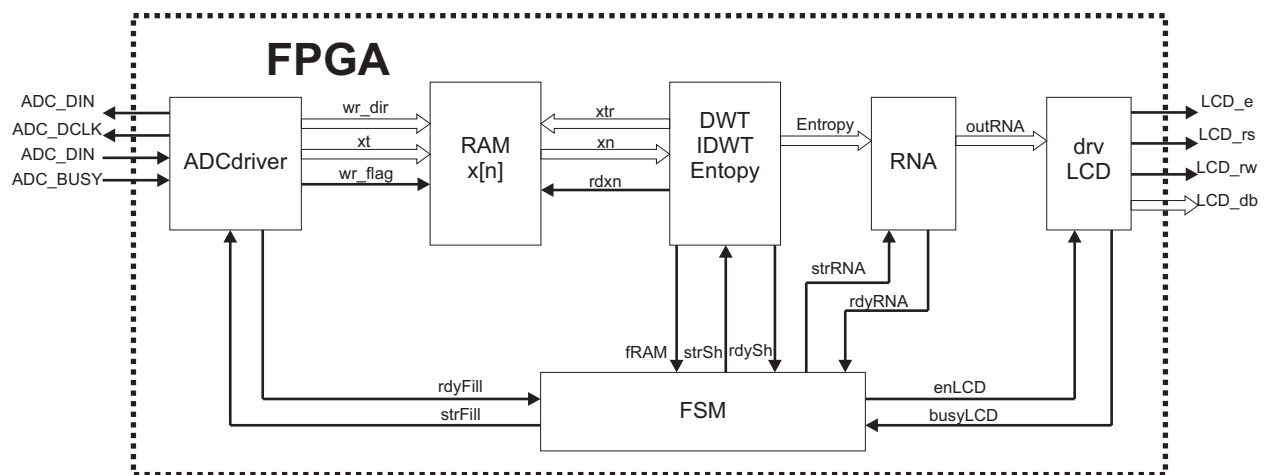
FPGA

ADC_DIN
ADC_DCLK
ADC_DIN
ADC_BUSY

ADCdriver

wr_dir
xt
wr_flag

RAM
x[n]

xtr
xn
rdxn

DWT
IDWT
Entopy

Entropy

RNA

outRNA

drv
LCD

LCD_e
LCD_rs
LCD_rw
LCD_db

strRNA
rdyRNA

fRAM
strSh
rdySh

rdyFill
strFill

FSM

enLCD
busyLCD